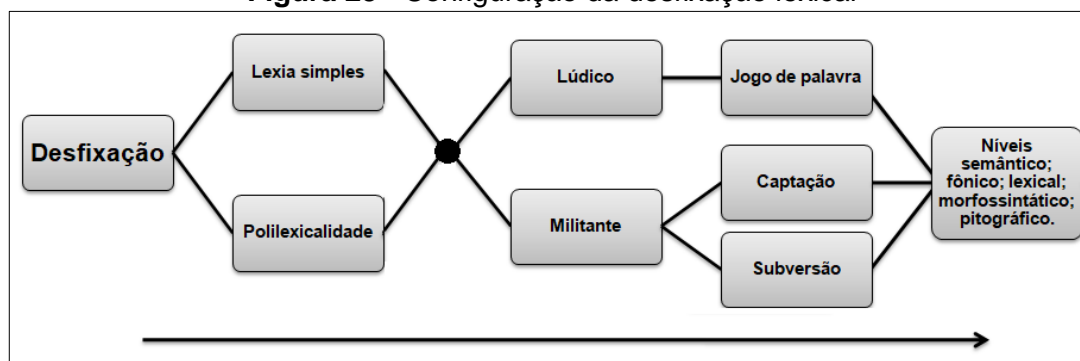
Figura 26 – Configuração da desfixação lexical

Desfixação

Lexia simples

Polilexicalidade

Lúdico

Militante

Jogo de palavra

Captação

Subversão

Níveis semântico; fônico; lexical; morfossintático; pitográfico.